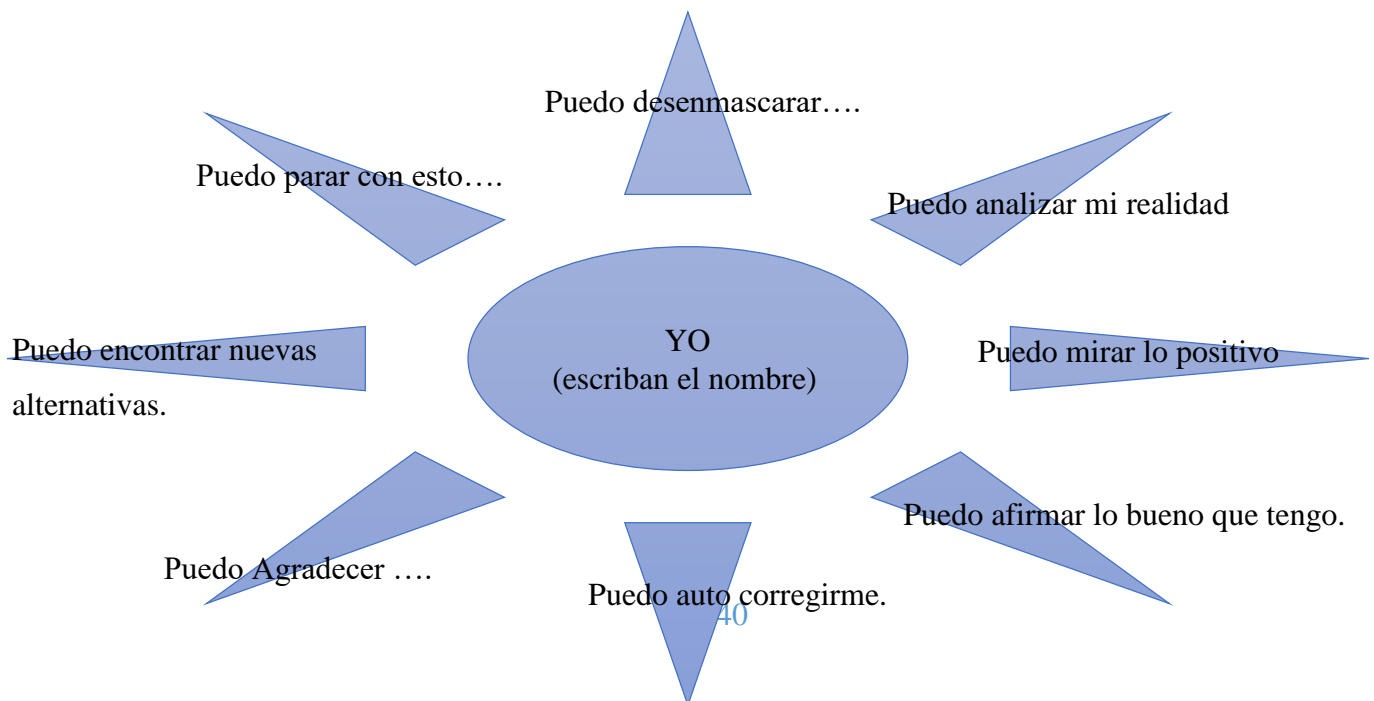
Puedo desenmascarar….

Puedo parar con esto….

Puedo analizar mi realidad

Puedo encontrar nuevas alternativas.

YO
(escriban el nombre)

Puedo mirar lo positivo

Puedo afirmar lo bueno que tengo.

Puedo Agradecer ….

Puedo auto corregirme.

40